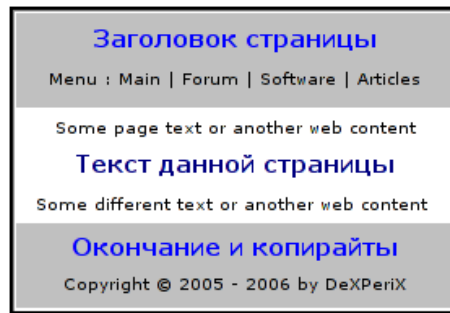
Заголовок страницы

Menu : Main | Forum | Software | Articles

Some page text or another web content

Текст данной страницы

Some different text or another web content

Окончание и копирайты

Copyright © 2005 - 2006 by DeXPeriX